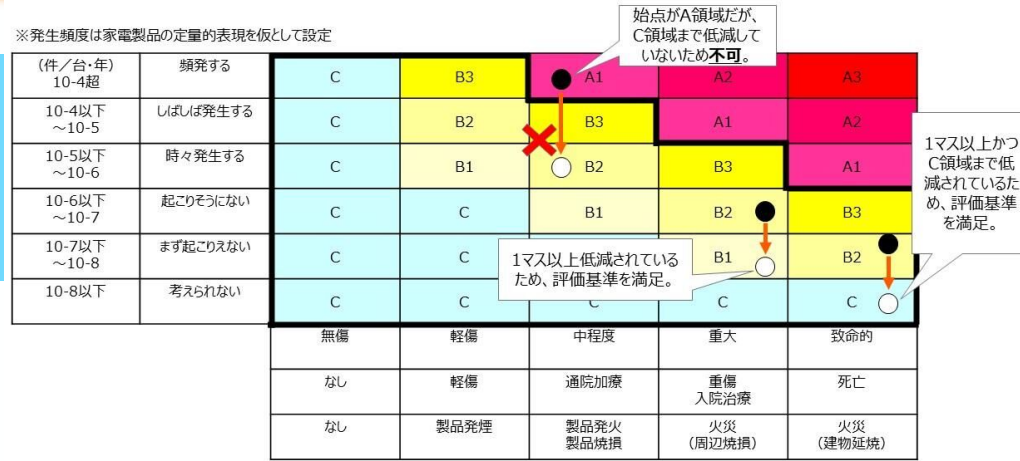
※発生頻度は家電製品の定量的表現を仮として設定

始点がA領域だが、C領域まで低減していないため**不可**。

| (件/台・年) 10-4超 | 頻発する | C | B3 | A1 | A2 | A3 |
|---|---|---|---|---|---|---|
| 10-4以下 ～10-5 | しばしば発生する | C | B2 | B3 | A1 | A2 |
| 10-5以下 ～10-6 | 時々発生する | C | B1 | B2 | B3 | A1 |
| 10-6以下 ～10-7 | 起こりそうにない | C | C | B1 | B2 | B3 |
| 10-7以下 ～10-8 | まず起こりえない | C | C | C | B1 | B2 |
| 10-8以下 | 考えられない | C | C | C | C | C |
| | | 無傷 | 軽傷 | 中程度 | 重大 | 致命的 |
| | | なし | 軽傷 | 通院加療 | 重傷 入院治療 | 死亡 |
| | | なし | 製品発煙 | 製品発火 製品焼損 | 火災 (周辺焼損) | 火災 (建物延焼) |

1マス以上低減されているため、評価基準を満足。

1マス以上かつC領域まで低減されているため、評価基準を満足。